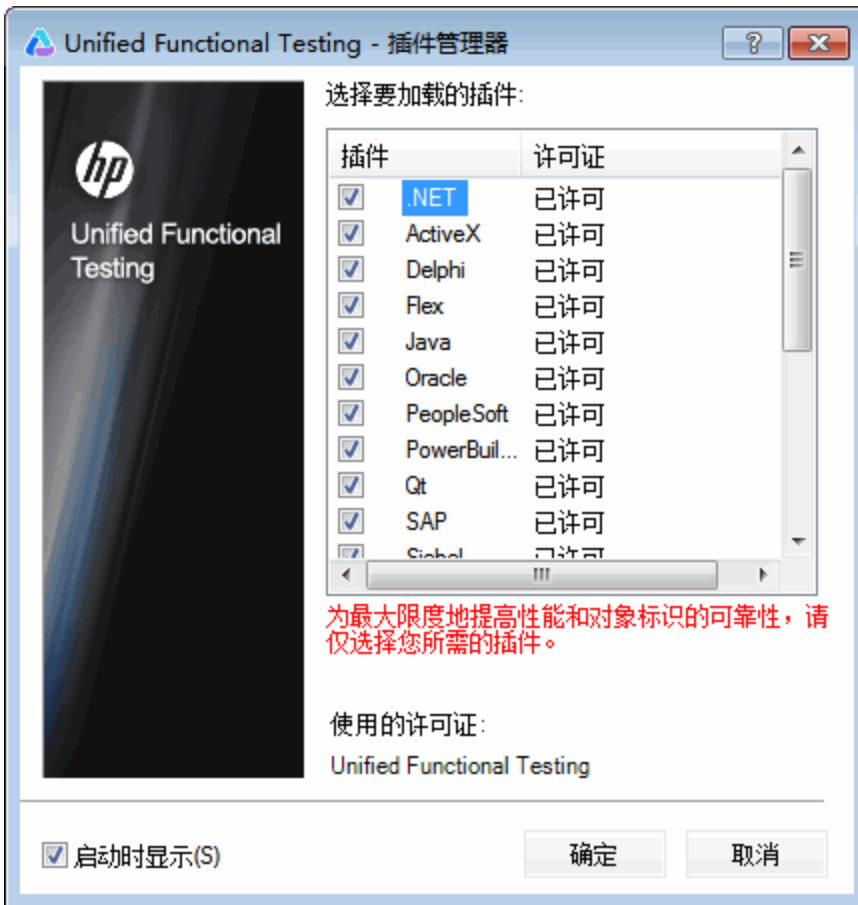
Unified Functional Testing - 插件管理器

hp
Unified Functional Testing

选择要加载的插件:

| 插件 | 许可证 |
|---|---|
| .NET | 已许可 |
| ActiveX | 已许可 |
| Delphi | 已许可 |
| Flex | 已许可 |
| Java | 已许可 |
| Oracle | 已许可 |
| PeopleSoft | 已许可 |
| PowerBuil... | 已许可 |
| Qt | 已许可 |
| SAP | 已许可 |
| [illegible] | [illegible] |

为最大限度地提高性能和对象标识的可靠性，请仅选择您所需的插件。

使用的许可证:
Unified Functional Testing

启动时显示(S)

确定

取消